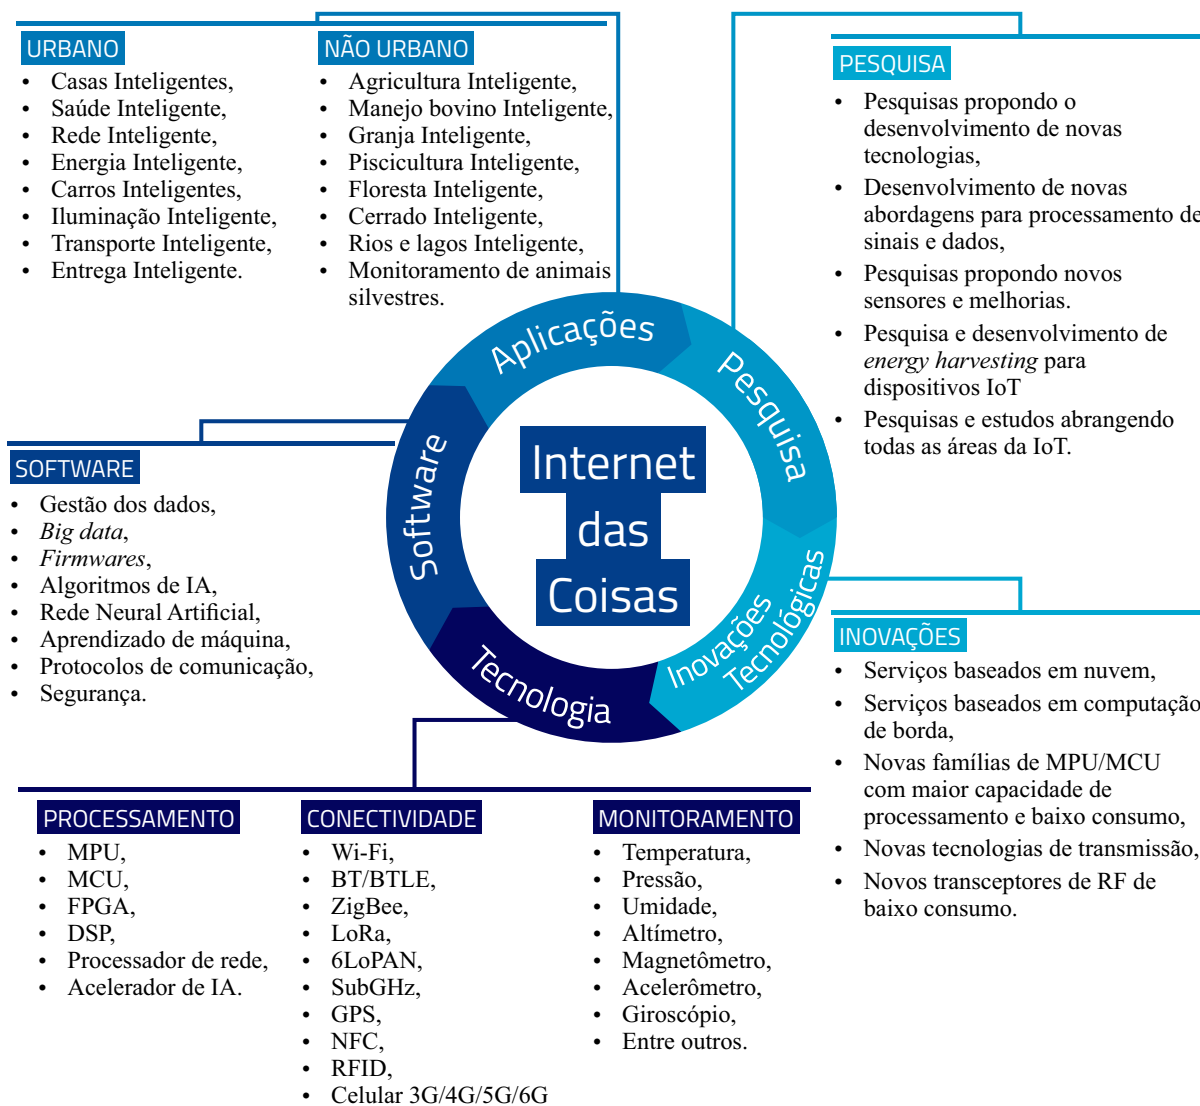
URBANO
• Casas Inteligentes,
• Saúde Inteligente,
• Rede Inteligente,
• Energia Inteligente,
• Carros Inteligentes,
• Iluminação Inteligente,
• Transporte Inteligente,
• Entrega Inteligente.

NÃO URBANO
• Agricultura Inteligente,
• Manejo bovino Inteligente,
• Granja Inteligente,
• Piscicultura Inteligente,
• Floresta Inteligente,
• Cerrado Inteligente,
• Rios e lagos Inteligente,
• Monitoramento de animais silvestres.

PESQUISA
• Pesquisas propondo o desenvolvimento de novas tecnologias,
• Desenvolvimento de novas abordagens para processamento de sinais e dados,
• Pesquisas propondo novos sensores e melhorias.
• Pesquisa e desenvolvimento de *energy harvesting* para dispositivos IoT
• Pesquisas e estudos abrangendo todas as áreas da IoT.

Aplicações
Pesquisa
Software
Internet das Coisas
Tecnologia
Inovações Tecnológicas

SOFTWARE
• Gestão dos dados,
• *Big data*,
• *Firmwares*,
• Algoritmos de IA,
• Rede Neural Artificial,
• Aprendizado de máquina,
• Protocolos de comunicação,
• Segurança.

INOVAÇÕES
• Serviços baseados em nuvem,
• Serviços baseados em computação de borda,
• Novas famílias de MPU/MCU com maior capacidade de processamento e baixo consumo,
• Novas tecnologias de transmissão,
• Novos transceptores de RF de baixo consumo.

PROCESSAMENTO
• MPU,
• MCU,
• FPGA,
• DSP,
• Processador de rede,
• Acelerador de IA.

CONECTIVIDADE
• Wi-Fi,
• BT/BTLE,
• ZigBee,
• LoRa,
• 6LoPAN,
• SubGHz,
• GPS,
• NFC,
• RFID,
• Celular 3G/4G/5G/6G

MONITORAMENTO
• Temperatura,
• Pressão,
• Umidade,
• Altímetro,
• Magnetômetro,
• Acelerômetro,
• Giroscópio,
• Entre outros.